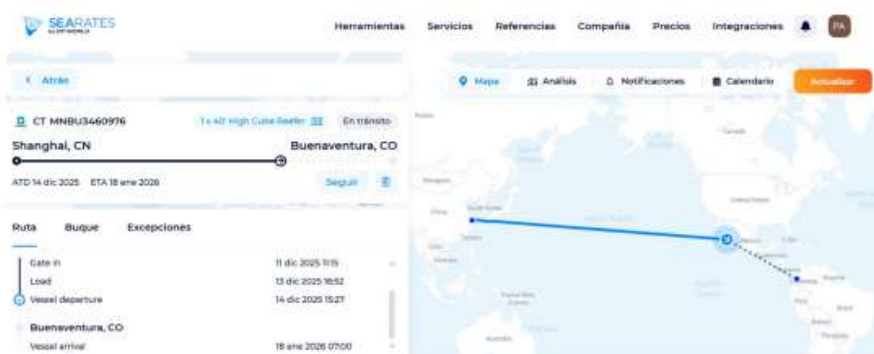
SEARATES
BY DP WORLD

Herramientas Servicios Referencias Compañía Precios Integraciones PA

< Atrás

Mapa Análisis Notificaciones Calendario Actualizar

CT MNBU3460976 1 x 40' High Cube Reefer En tránsito

Shanghai, CN Buenaventura, CO

ATD 14 dic 2025 ETA 18 ene 2026 Seguir

Ruta Buque Excepciones

Gate in 11 dic 2025 11:15
Load 13 dic 2025 16:52
Vessel departure 14 dic 2025 15:27

Buenaventura, CO
Vessel arrival 18 ene 2026 07:00